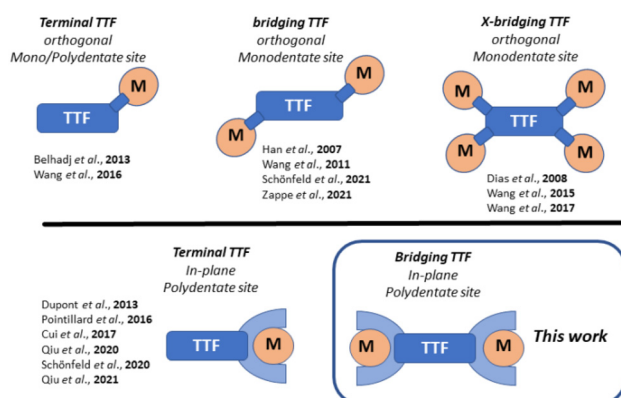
Terminal TTF
orthogonal
Mono/Polydentate site

M
TTF

Belhadj et al., 2013
Wang et al., 2016

bridging TTF
orthogonal
Monodentate site

M
TTF
M

Han et al., 2007
Wang et al., 2011
Schönfeld et al., 2021
Zappe et al., 2021

X-bridging TTF
orthogonal
Monodentate site

M
M
TTF
M
M

Dias et al., 2008
Wang et al., 2015
Wang et al., 2017

Dupont et al., 2013
Pointillard et al., 2016
Cui et al., 2017
Qiu et al., 2020
Schönfeld et al., 2020
Qiu et al., 2021

Terminal TTF
In-plane
Polydentate site

TTF
M

Bridging TTF
In-plane
Polydentate site

M
TTF
M

This work